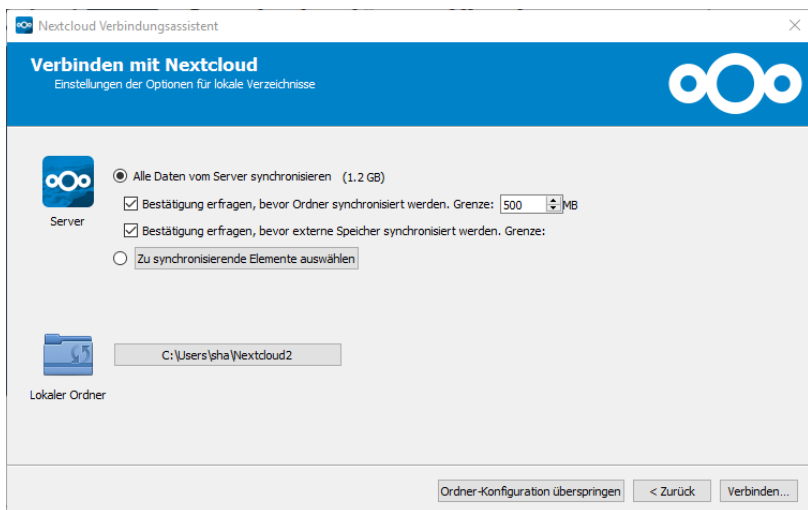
Nextcloud Verbindungsassistent

Verbinden mit Nextcloud
Einstellungen der Optionen für lokale Verzeichnisse

Server

Alle Daten vom Server synchronisieren (1.2 GB)

Bestätigung erfragen, bevor Ordner synchronisiert werden. Grenze: 500 MB

Bestätigung erfragen, bevor externe Speicher synchronisiert werden. Grenze:

Zu synchronisierende Elemente auswählen

C:\Users\sha\Nextcloud2

Lokaler Ordner

Ordner-Konfiguration überspringen

< Zurück

Verbinden...